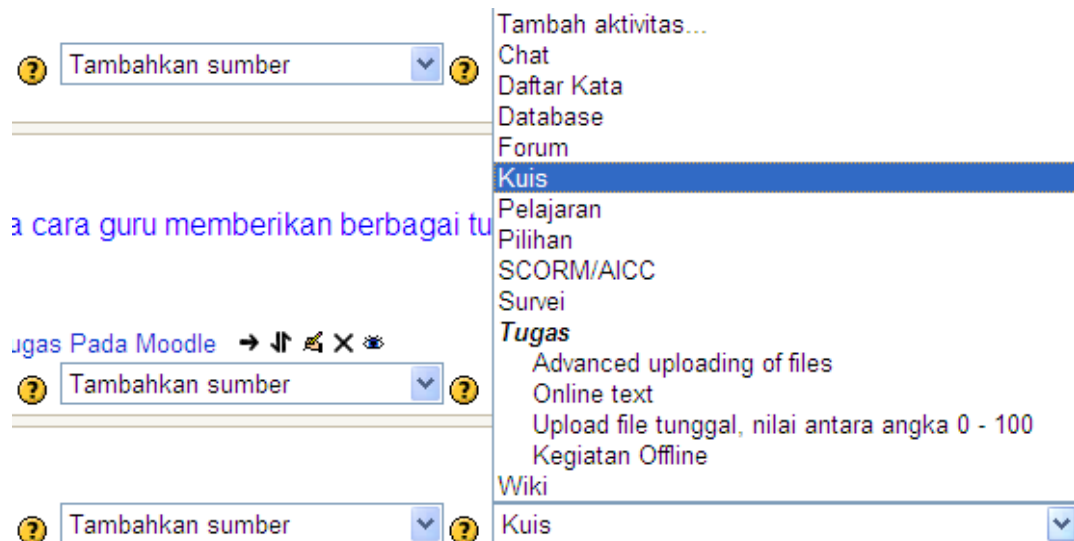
Tambahkan sumber

a cara guru memberikan berbagai tu

ugas Pada Moodle

Tambahkan sumber

Tambahkan sumber

Tambah aktivitas...
Chat
Daftar Kata
Database
Forum
Kuis
Pelajaran
Pilihan
SCORM/AICC
Survei
*Tugas*
Advanced uploading of files
Online text
Upload file tunggal, nilai antara angka 0 - 100
Kegiatan Offline
Wiki

Kuis